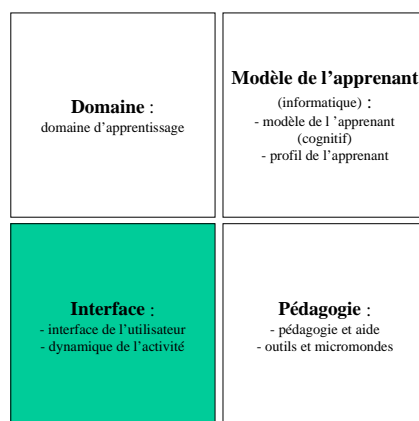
**Domaine** :
domaine d'apprentissage

**Modèle de l'apprenant**
(informatique) :
- modèle de l 'apprenant
(cognitif)
- profil de l'apprenant

**Interface** :
- interface de l'utilisateur
- dynamique de l'activité

**Pédagogie** :
- pédagogie et aide
- outils et micromondes